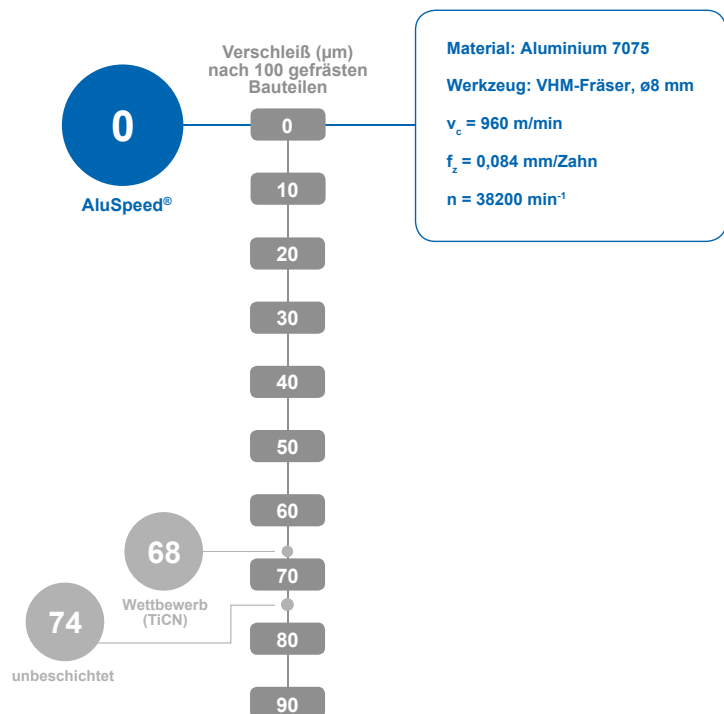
Verschleiß (µm) nach 100 gefrästen Bauteilen

0

AluSpeed®

Material: Aluminium 7075

Werkzeug: VHM-Fräser, ø8 mm

$v_c$ = 960 m/min

$f_z$ = 0,084 mm/Zahn

n = 38200 $min^{-1}$

0

10

20

30

40

50

60

68

Wettbewerb (TiCN)

70

74

unbeschichtet

80

90